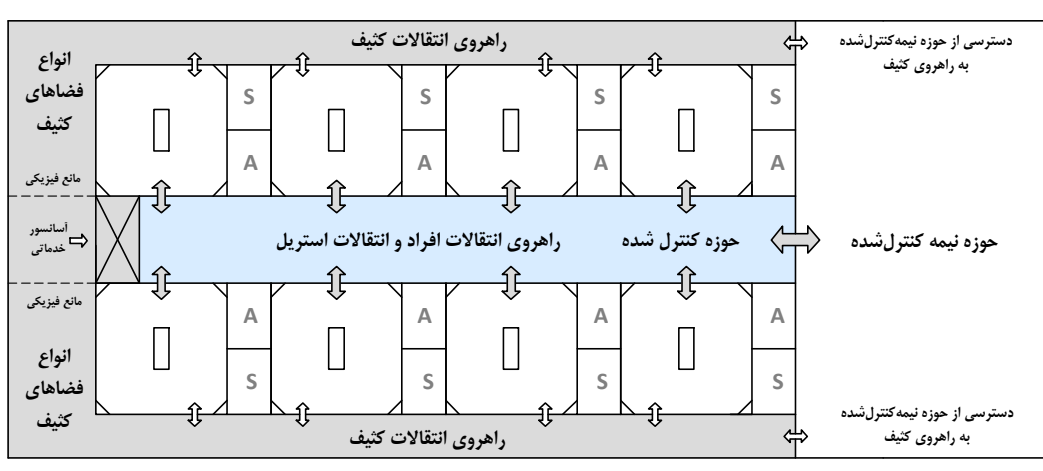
دسترسی از حوزه نیمه‌کنترل‌شده به راهروی کثیف

راهروی انتقالات کثیف

انواع فضاهای کثیف

S S S S

A A A A

مانع فیزیکی

آسانسور خدماتی

راهروی انتقالات افراد و انتقالات استریل

حوزه کنترل شده

حوزه نیمه کنترل‌شده

مانع فیزیکی

A A A A

S S S S

انواع فضاهای کثیف

راهروی انتقالات کثیف

دسترسی از حوزه نیمه‌کنترل‌شده به راهروی کثیف